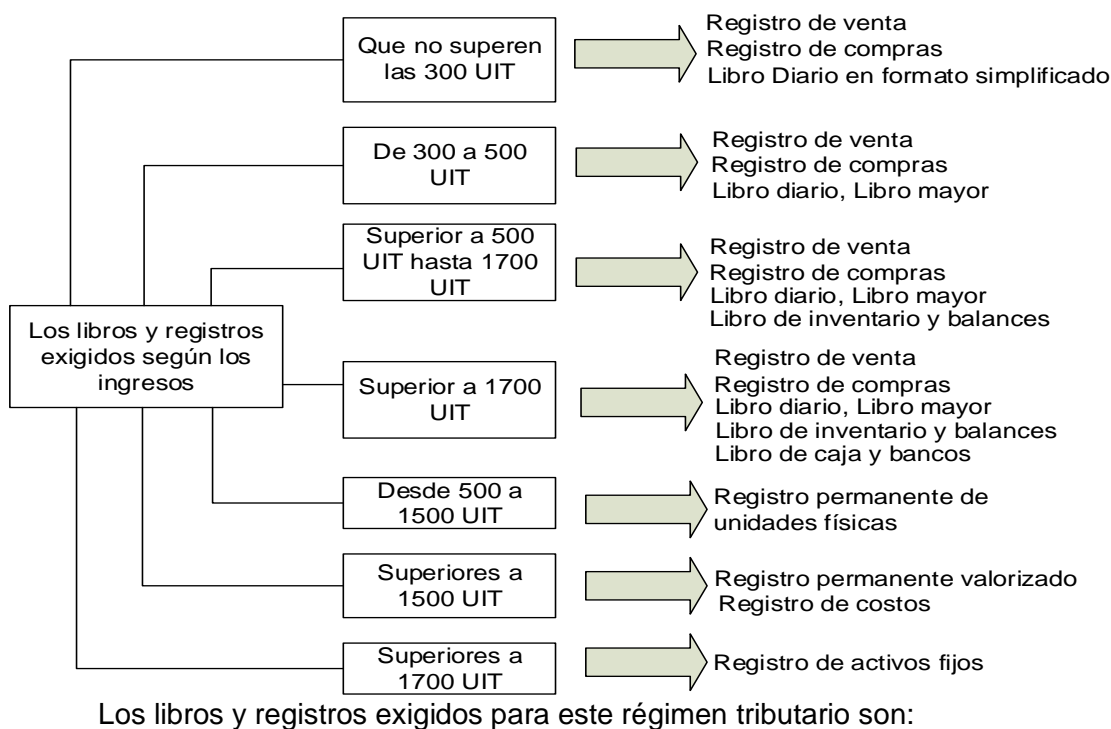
Los libros y registros exigidos según los ingresos

Que no superen las 300 UIT

Registro de venta
Registro de compras
Libro Diario en formato simplificado

De 300 a 500 UIT

Registro de venta
Registro de compras
Libro diario, Libro mayor

Superior a 500 UIT hasta 1700 UIT

Registro de venta
Registro de compras
Libro diario, Libro mayor
Libro de inventario y balances

Superior a 1700 UIT

Registro de venta
Registro de compras
Libro diario, Libro mayor
Libro de inventario y balances
Libro de caja y bancos

Desde 500 a 1500 UIT

Registro permanente de unidades físicas

Superiores a 1500 UIT

Registro permanente valorizado
Registro de costos

Superiores a 1700 UIT

Registro de activos fijos

Los libros y registros exigidos para este régimen tributario son: